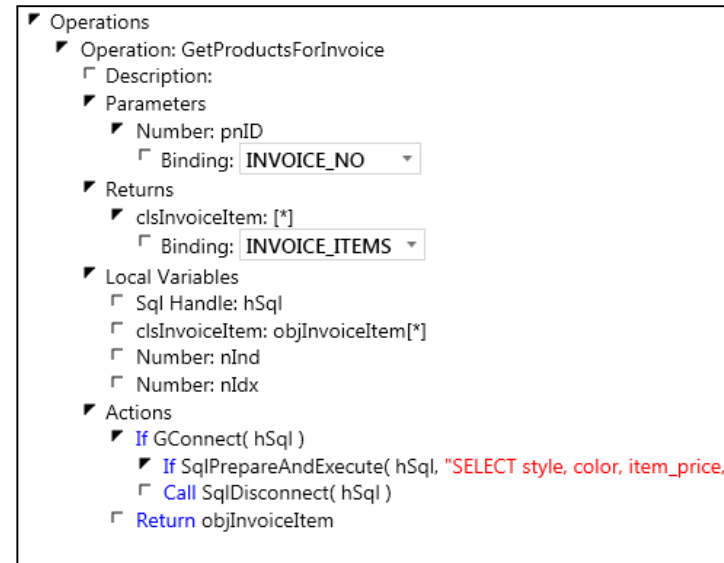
Operations
Operation: GetProductsForInvoice
Description:
Parameters
Number: pnID
Binding: INVOICE_NO
Returns
clsInvoiceItem: [*]
Binding: INVOICE_ITEMS
Local Variables
Sql Handle: hSql
clsInvoiceItem: objInvoiceItem[*]
Number: nInd
Number: nIdx
Actions
If GConnect( hSql )
If SqlPrepareAndExecute( hSql, "SELECT style, color, item_price,
Call SqlDisconnect( hSql )
Return objInvoiceItem